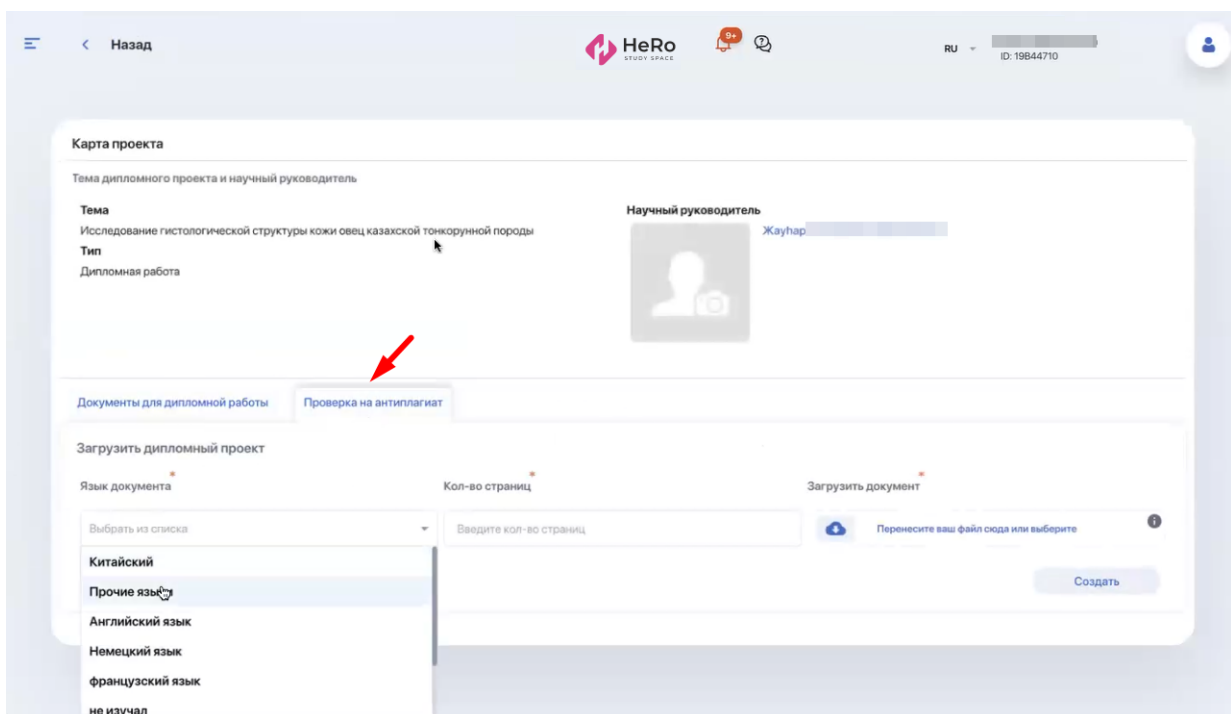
Назад

HeRo
STUDY SPACE

9+

RU

ID: 19844710

Карта проекта

Тема дипломного проекта и научный руководитель

Тема
Исследование гистологической структуры кожи овец казахской тонкорунной породы

Тип
Дипломная работа

Научный руководитель
Жаuhap

Документы для дипломной работы

Проверка на антиплагиат

Загрузить дипломный проект

Язык документа *

Кол-во страниц *

Загрузить документ *

Выбрать из списка

Введите кол-во страниц

Перенесите ваш файл сюда или выберите

Китайский

Прочие языки

Английский язык

Немецкий язык

французский язык

не изучал

Создать